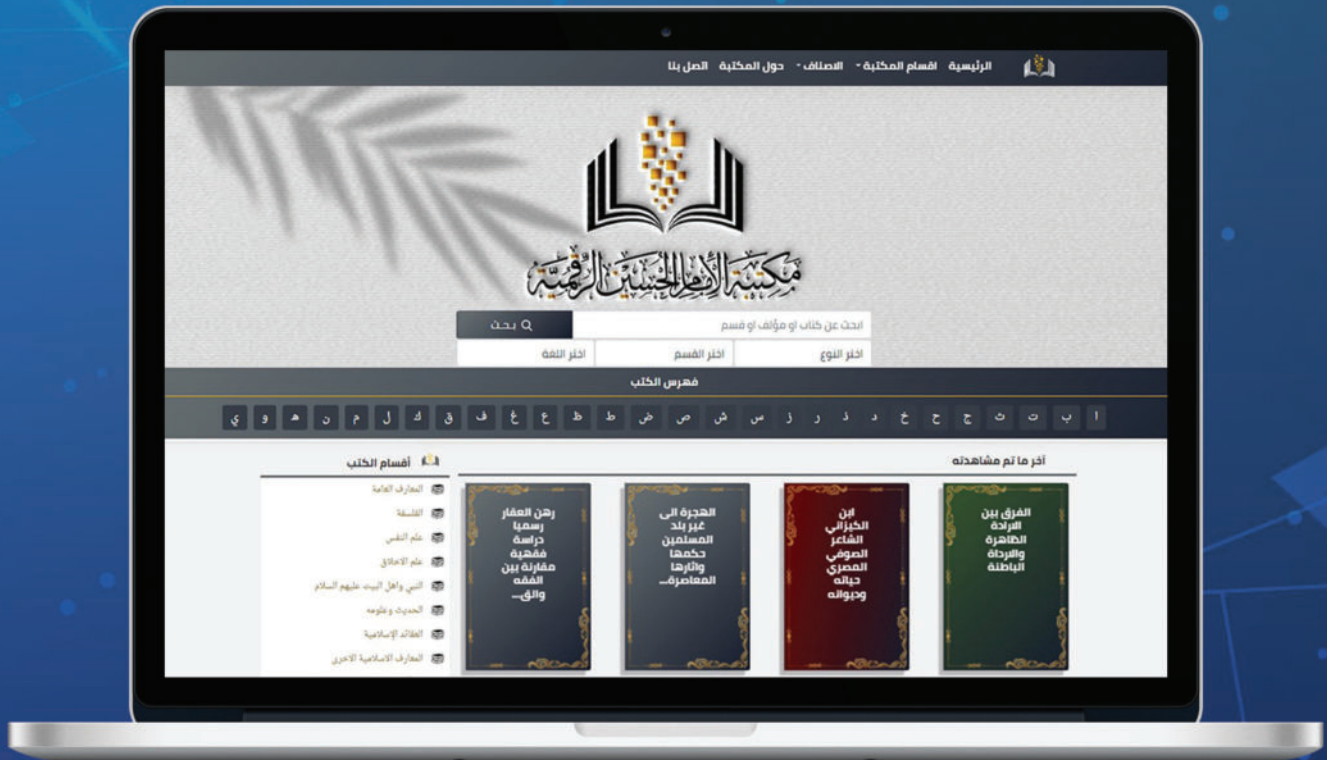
الرئيسية اقسام المكتبة - الاصناف - حول المكتبة اتصل بنا

مكتبة الإمام الحسين الرقمية

ابحث عن كتاب او مؤلف او قسم
بحث

اختر النوع
اختر القسم
اختر اللغة

فهرس الكتب

ا ب ت ث ج ح خ د ذ ر ز س ش ص ض ط ظ ع غ ف ق ك ل م ن ه و ي

آخر ما تم مشاهدته

الفرق بين الارادة الظاهرة والارادة الباطنة

ابن الكيزاني الشاعر الصوفي المصري حياته وديوانه

الهجرة الى غير بلد المسلمين حكمها وآثارها المعاصرة...

رهن العقار رسميا دراسة فقهية مقارنة بين الفقه والق...

أقسام الكتب

المعارف العامة
الفلسفة
علم النفس
علم الاخلاق
النبي واهل البيت عليهم السلام
الحديث وعلومه
العقائد الإسلامية
المعارف الاسلامية الاخرى